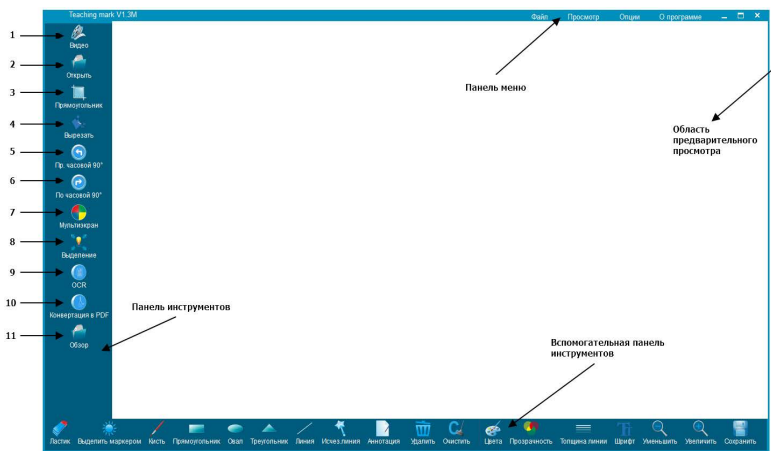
Teaching mark V1.3M

Файл Просмотр Опции О программе

1 Видео
2 Открыть
3 Прямоугольник
4 Вырезать
5 Пр. часовой 90°
6 По часовой 90°
7 Мультиэкран
8 Выделение
9 OCR
10 Конвертация в PDF
11 Обзор

Панель меню

Область предварительного просмотра

Панель инструментов

Вспомогательная панель инструментов

Ластик Выделить маркером Кисть Прямоугольник Овал Треугольник Линия Исчез.линия Аннотация Удалить Очистить Цвета Прозрачность Толщина линии Шрифт Уменьшить Увеличить Сохранить